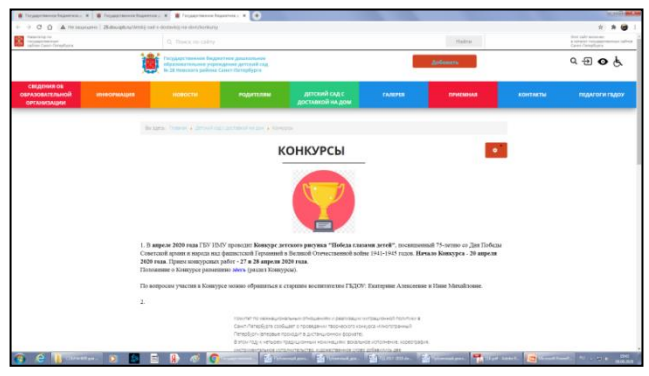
Государственное бюджетное дошкольное образовательное учреждение детский сад № 28 Невского района Санкт-Петербурга

Добавить

СВЕДЕНИЯ ОБ ОБРАЗОВАТЕЛЬНОЙ ОРГАНИЗАЦИИ | ИНФОРМАЦИЯ | НОВОСТИ | РОДИТЕЛЯМ | ДЕТСКИЙ САД С ДОСТАВКОЙ НА ДОМ | ГАЛЕРЕЯ | ПРИЕМНАЯ | КОНТАКТЫ | ПЕДАГОГИ ГБДОУ

Вы здесь: Главная » Детский сад с доставкой на дом » Конкурсы

КОНКУРСЫ

1. В апреле 2020 года ГБУ ИМЦ проводит Конкурс детского рисунка "Победа глазами детей", посвященный 75-летию со Дня Победы Советской армии и народа над фашистской Германией в Великой Отечественной войне 1941-1945 годов. Начало Конкурса - 20 апреля 2020 года. Прием конкурсных работ - 27 и 28 апреля 2020 года.
Положение о Конкурсе размещено здесь (раздел Конкурсы).

По вопросам участия в Конкурсе можно обращаться к старшим воспитателям ГБДОУ: Екатерине Алексеевне и Нине Михайловне.

2.

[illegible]